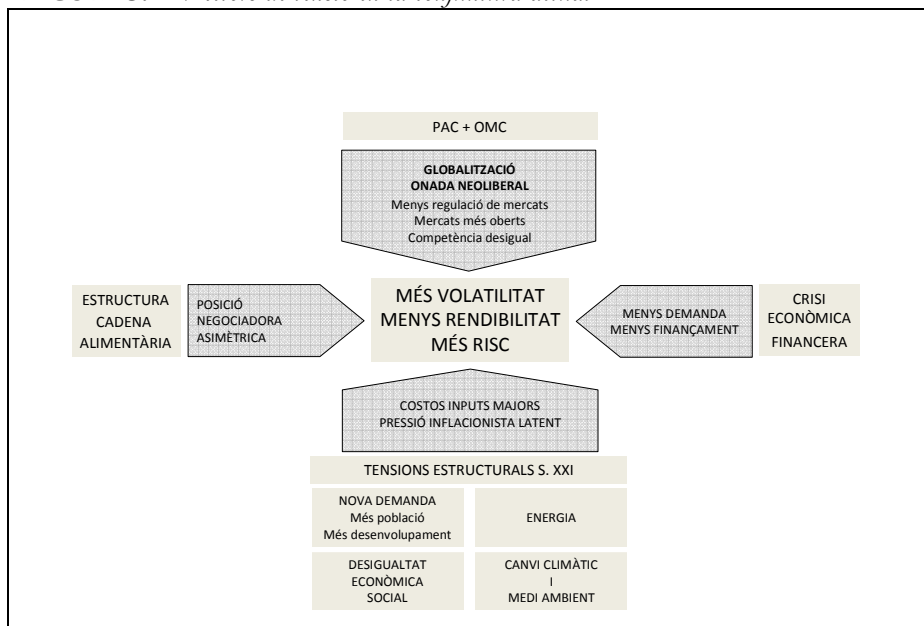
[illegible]

PAC + OMC

GLOBALITZACIÓ
ONADA NEOLIBERAL
Menys regulació de mercats
Mercats més oberts
Competència desigual

ESTRUCTURA
CADENA
ALIMENTÀRIA

POSICIÓ
NEGOCIADORA
ASIMÈTRICA

MÉS VOLATILITAT
MENYS RENDIBILITAT
MÉS RISC

MENYS DEMANDA
MENYS FINANÇAMENT

CRISI
ECONÒMICA
FINANCERA

COSTOS INPUTS MAJORS
PRESSIÓ INFLACIONISTA LATENT

TENSIONS ESTRUCTURALS S. XXI

NOVA DEMANDA
Més població
Més desenvolupament

ENERGIA

DESIGUALTAT
ECONÒMICA
SOCIAL

CANVI CLIMÀTIC
I
MEDI AMBIENT